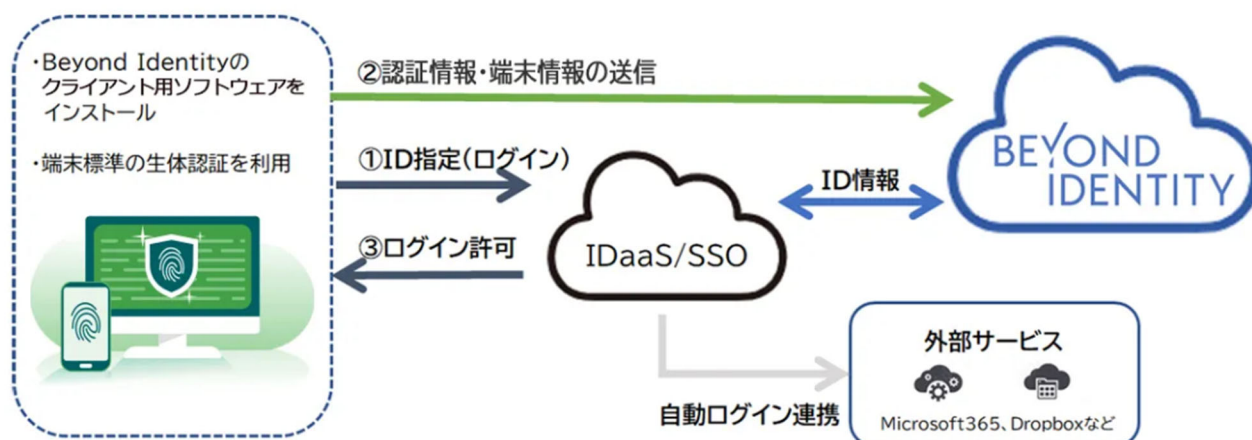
・Beyond Identityのクライアント用ソフトウェアをインストール

・端末標準の生体認証を利用

②認証情報・端末情報の送信

①ID指定(ログイン)

③ログイン許可

IDaaS/SSO

ID情報

BEYOND IDENTITY

外部サービス

Microsoft365、Dropboxなど

自動ログイン連携